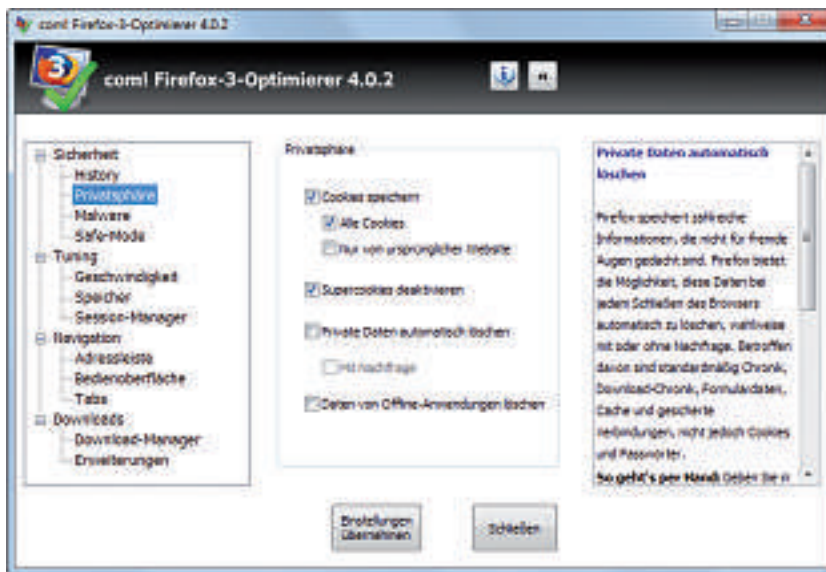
com! Firefox-3-Optimierer 4.0.2

com! Firefox-3-Optimierer 4.0.2

Sicherheit
History
Privatsphäre
Malware
Safe-Mode
Tuning
Geschwindigkeit
Speicher
Session-Manager
Navigation
Adressleiste
Bedienoberfläche
Tabs
Downloads
Download-Manager
Erweiterungen

Privatsphäre

Cookies speichern
Alle Cookies
Nur von ursprünglicher Website
Supercookies deaktivieren
Private Daten automatisch löschen
Mit Nachfrage
Daten von Offline-Anwendungen löschen

Private Daten automatisch löschen

Firefox speichert zahlreiche Informationen, die nicht für fremde Augen gedacht sind. Firefox bietet die Möglichkeit, diese Daten bei jedem Schließen des Browsers automatisch zu löschen, wahlweise mit oder ohne Nachfrage. Betroffen davon sind standardmäßig Chronik, Download-Chronik, Formulardaten, Cache und gesicherte Verbindungen, nicht jedoch Cookies und Passwörter.

So geht's per Hand: Geben Sie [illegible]

Einstellungen übernehmen

Schließen